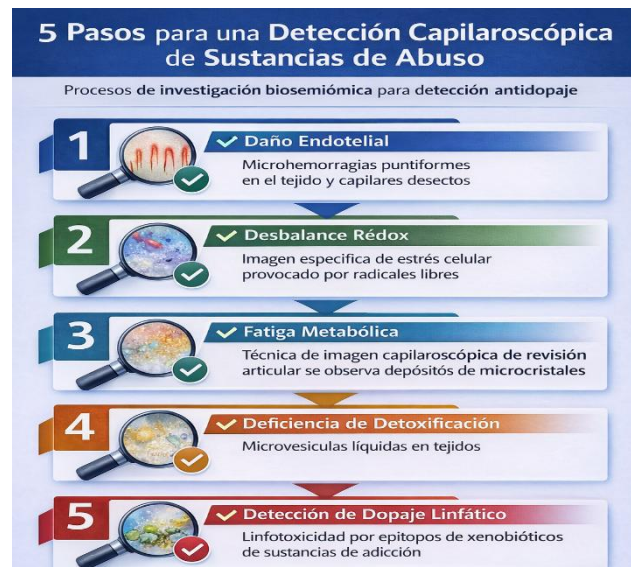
5 Pasos para una Detección Capilaroscópica de Sustancias de Abuso

Procesos de investigación biosemiómica para detección antidopaje

1
Daño Endotelial
Microhemorragias puntiformes en el tejido y capilares desectos

2
Desbalance Rédox
Imagen especifica de estrés celular provocado por radicales libres

3
Fatiga Metabólica
Técnica de imagen capilaroscópica de revisión articular se observa depósitos de microcristales

4
Deficiencia de Detoxificación
Microvesiculas líquidas en tejidos

5
Detección de Dopaje Linfático
Linfotoxicidad por epitopos de xenobióticos de sustancias de adicción